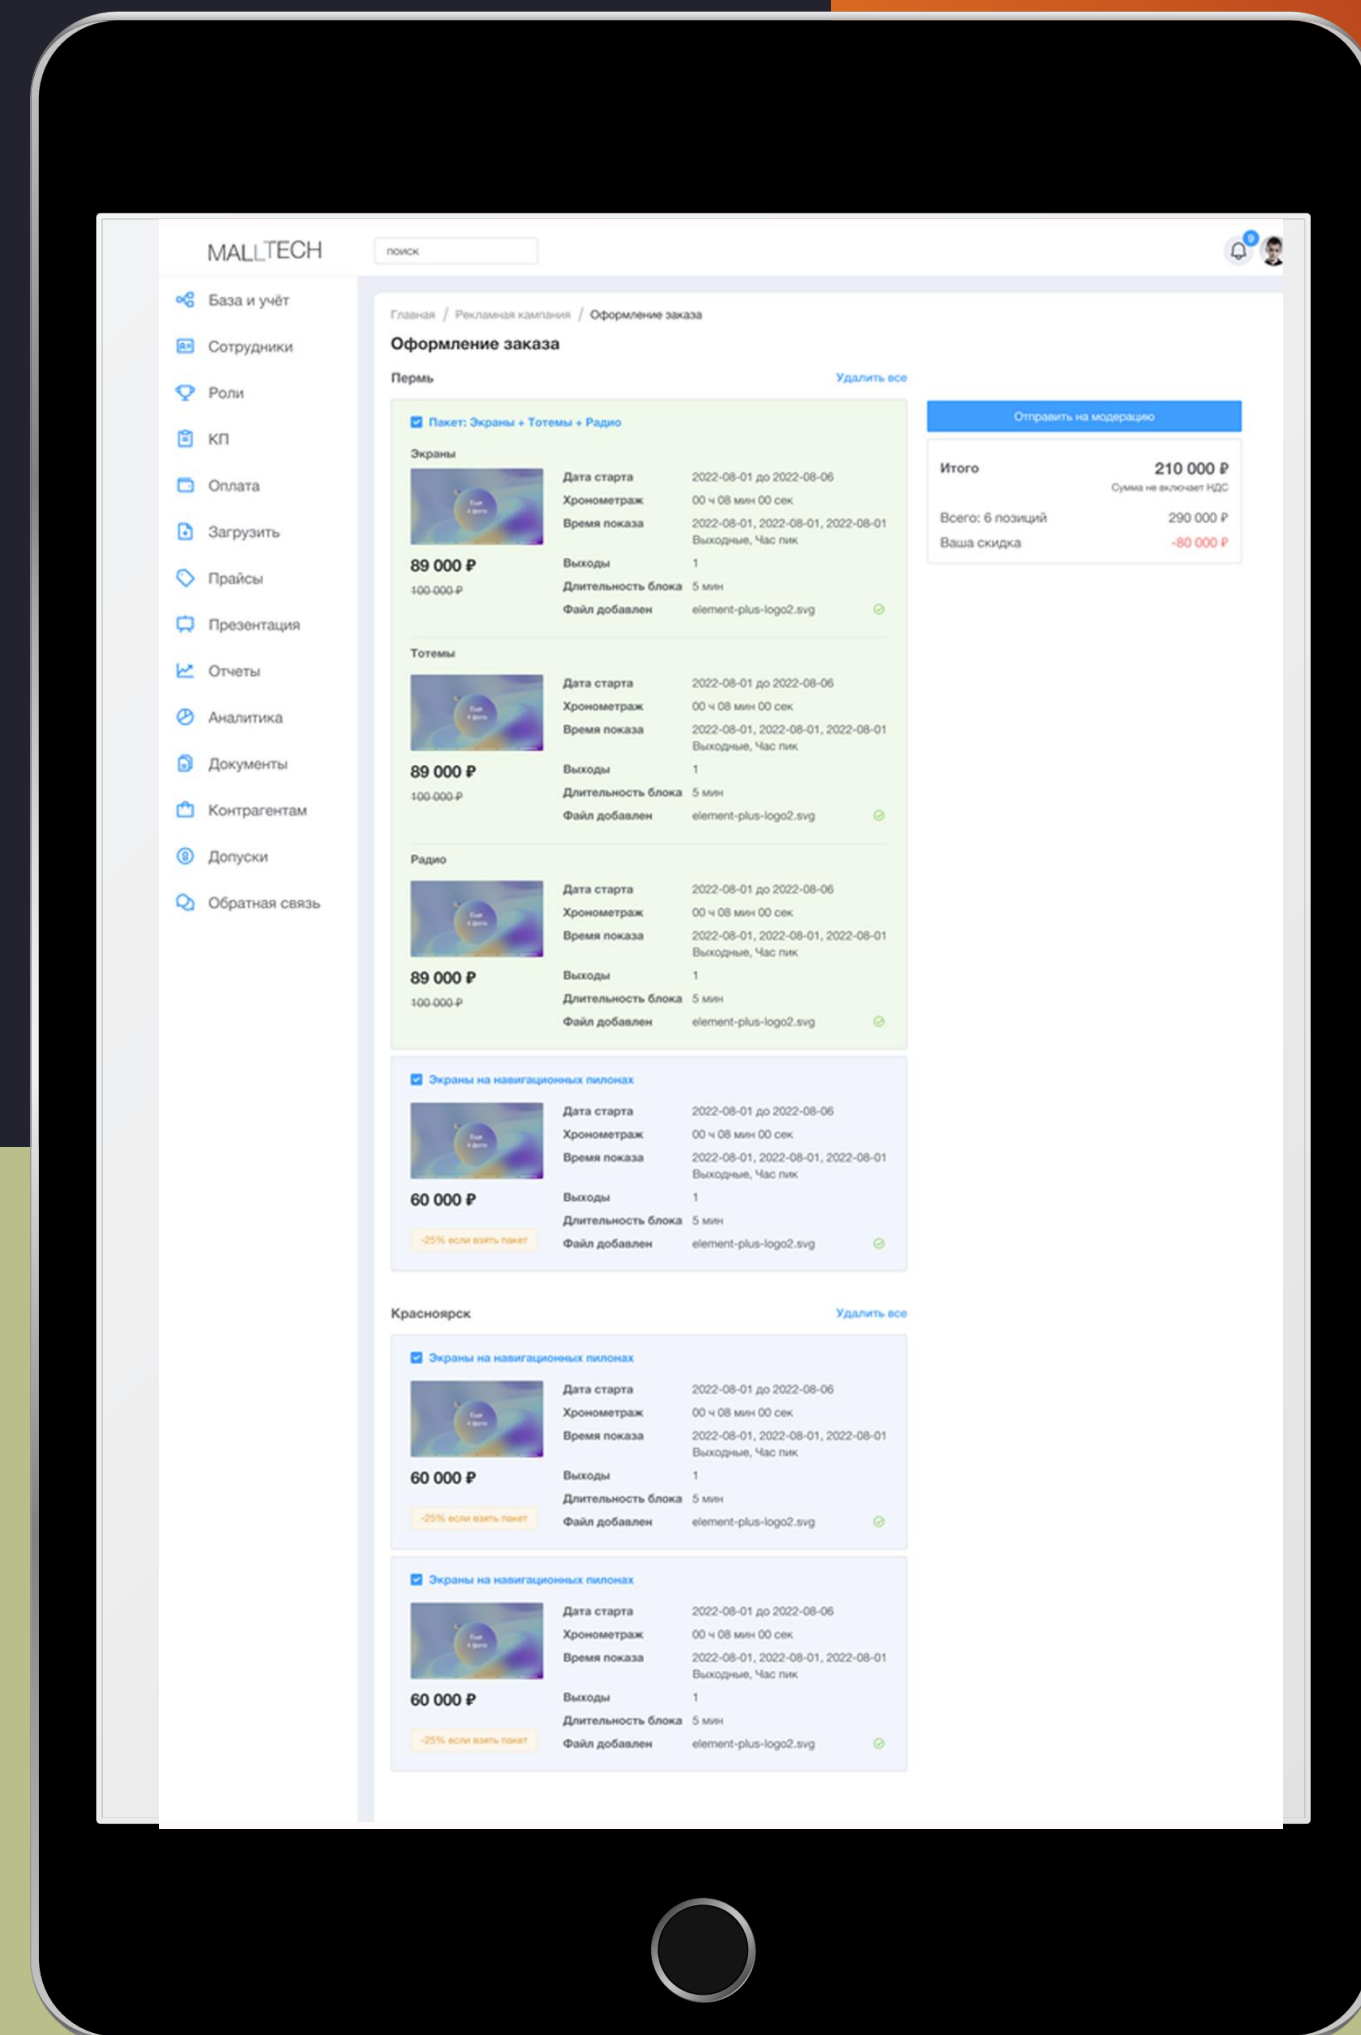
MALLTECH

поиск

9

База и учёт
Сотрудники
Роли
КП
Оплата
Загрузить
Прайсы
Презентация
Отчеты
Аналитика
Документы
Контрагентам
Допуски
Обратная связь

Главная / Рекламная кампания / Оформление заказа

Оформление заказа

Пермь

Удалить все

Пакет: Экраны + Тотемы + Радио

Экраны

| Дата старта | 2022-08-01 до 2022-08-06 |
|---|---|
| Хронометраж | 00 ч 08 мин 00 сек |
| Время показа | 2022-08-01, 2022-08-01, 2022-08-01 Выходные, Час пик |
| Выходы | 1 |
| Длительность блока | 5 мин |
| Файл добавлен | element-plus-logo2.svg |

89 000 ₽
100 000 ₽

Тотемы

| Дата старта | 2022-08-01 до 2022-08-06 |
|---|---|
| Хронометраж | 00 ч 08 мин 00 сек |
| Время показа | 2022-08-01, 2022-08-01, 2022-08-01 Выходные, Час пик |
| Выходы | 1 |
| Длительность блока | 5 мин |
| Файл добавлен | element-plus-logo2.svg |

89 000 ₽
100 000 ₽

Радио

| Дата старта | 2022-08-01 до 2022-08-06 |
|---|---|
| Хронометраж | 00 ч 08 мин 00 сек |
| Время показа | 2022-08-01, 2022-08-01, 2022-08-01 Выходные, Час пик |
| Выходы | 1 |
| Длительность блока | 5 мин |
| Файл добавлен | element-plus-logo2.svg |

89 000 ₽
100 000 ₽

Экраны на навигационных пилонах

| Дата старта | 2022-08-01 до 2022-08-06 |
|---|---|
| Хронометраж | 00 ч 08 мин 00 сек |
| Время показа | 2022-08-01, 2022-08-01, 2022-08-01 Выходные, Час пик |
| Выходы | 1 |
| Длительность блока | 5 мин |
| Файл добавлен | element-plus-logo2.svg |

60 000 ₽
-25% если взять пакет

Красноярск

Удалить все

Экраны на навигационных пилонах

| Дата старта | 2022-08-01 до 2022-08-06 |
|---|---|
| Хронометраж | 00 ч 08 мин 00 сек |
| Время показа | 2022-08-01, 2022-08-01, 2022-08-01 Выходные, Час пик |
| Выходы | 1 |
| Длительность блока | 5 мин |
| Файл добавлен | element-plus-logo2.svg |

60 000 ₽
-25% если взять пакет

Экраны на навигационных пилонах

| Дата старта | 2022-08-01 до 2022-08-06 |
|---|---|
| Хронометраж | 00 ч 08 мин 00 сек |
| Время показа | 2022-08-01, 2022-08-01, 2022-08-01 Выходные, Час пик |
| Выходы | 1 |
| Длительность блока | 5 мин |
| Файл добавлен | element-plus-logo2.svg |

60 000 ₽
-25% если взять пакет

Отправить на модерацию

Итого 210 000 ₽
Сумма не включает НДС
Всего: 6 позиций 290 000 ₽
Ваша скидка -80 000 ₽